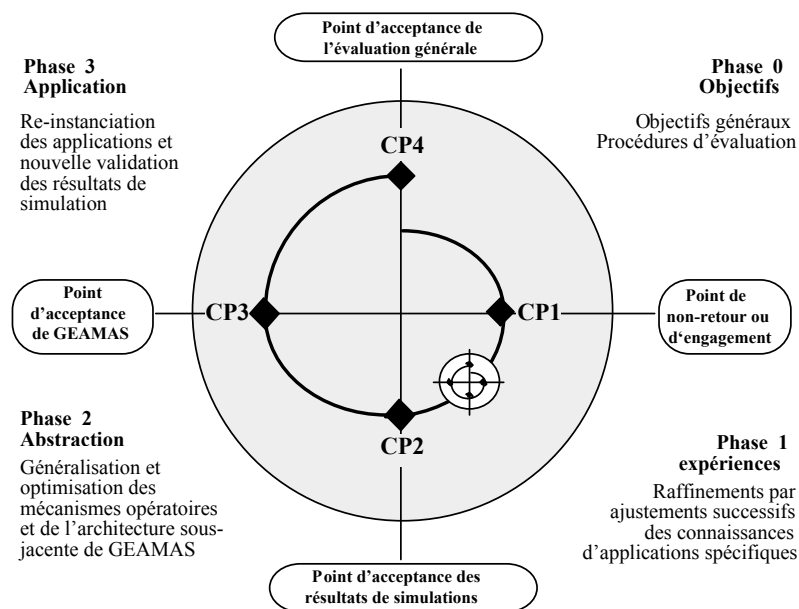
Point d’acceptance de l’évaluation générale

Phase 3
Application

Re-instanciation des applications et nouvelle validation des résultats de simulation

Phase 0
Objectifs

Objectifs généraux
Procédures d’évaluation

CP4

Point d’acceptance de GEAMAS

CP3

CP1

Point de non-retour ou d‘engagement

CP2

Phase 2
Abstraction

Généralisation et optimisation des mécanismes opératoires et de l’architecture sous-jacente de GEAMAS

Phase 1
expériences

Raffinements par ajustements successifs des connaissances d’applications spécifiques

Point d’acceptance des résultats de simulations